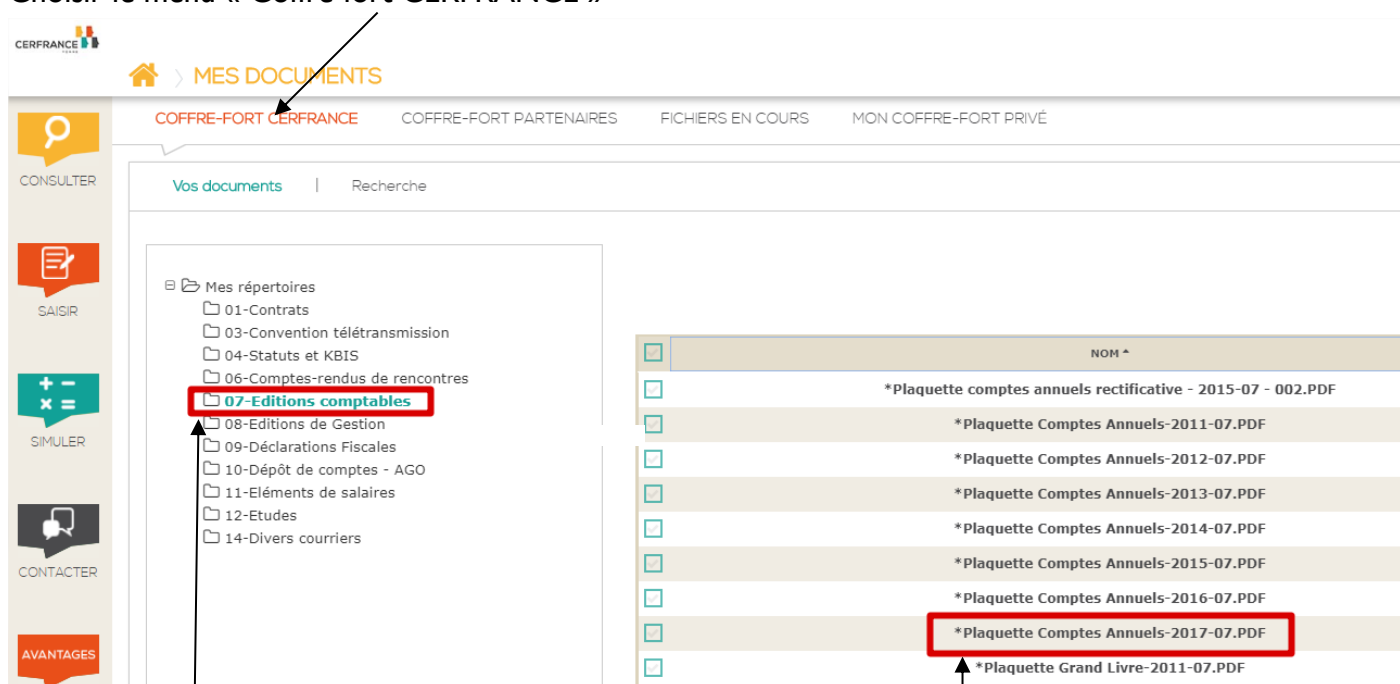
CERFRANCE

MES DOCUMENTS

CONSULTER

SAISIR

SIMULER

CONTACTER

AVANTAGES

COFFRE-FORT CERFRANCE | COFFRE-FORT PARTENAIRES | FICHIERS EN COURS | MON COFFRE-FORT PRIVÉ

Vos documents | Recherche

Mes répertoires
01-Contrats
03-Convention télétransmission
04-Statuts et KBIS
06-Comptes-rendus de rencontres
07-Editions comptables
08-Editions de Gestion
09-Déclarations Fiscales
10-Dépôt de comptes - AGO
11-Eléments de salaires
12-Etudes
14-Divers courriers

| NOM |
|---|
| *Plaquette comptes annuels rectificative - 2015-07 - 002.PDF |
| *Plaquette Comptes Annuels-2011-07.PDF |
| *Plaquette Comptes Annuels-2012-07.PDF |
| *Plaquette Comptes Annuels-2013-07.PDF |
| *Plaquette Comptes Annuels-2014-07.PDF |
| *Plaquette Comptes Annuels-2015-07.PDF |
| *Plaquette Comptes Annuels-2016-07.PDF |
| *Plaquette Comptes Annuels-2017-07.PDF |
| *Plaquette Grand Livre-2011-07.PDF |